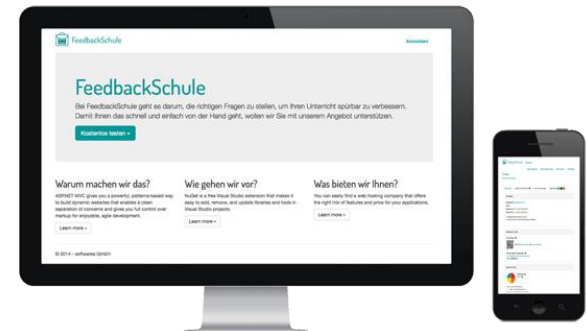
FeedbackSchule

Anmelden

FeedbackSchule

Bei FeedbackSchule geht es darum, die richtigen Fragen zu stellen, um Ihren Unterricht spürbar zu verbessern. Damit Ihnen das schnell und einfach von der Hand geht, wollen wir Sie mit unserem Angebot unterstützen.

Kostenlos testen »

Warum machen wir das?

ASP.NET MVC gives you a powerful, patterns-based way to build dynamic websites that enables a clean separation of concerns and gives you full control over markup for enjoyable, agile development.

Learn more »

Wie gehen wir vor?

NuGet is a free Visual Studio extension that makes it easy to add, remove, and update libraries and tools in Visual Studio projects.

Learn more »

Was bieten wir Ihnen?

You can easily find a web hosting company that offers the right mix of features and price for your applications.

Learn more »

© 2014 - software GmbH

FeedbackSchule

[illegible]